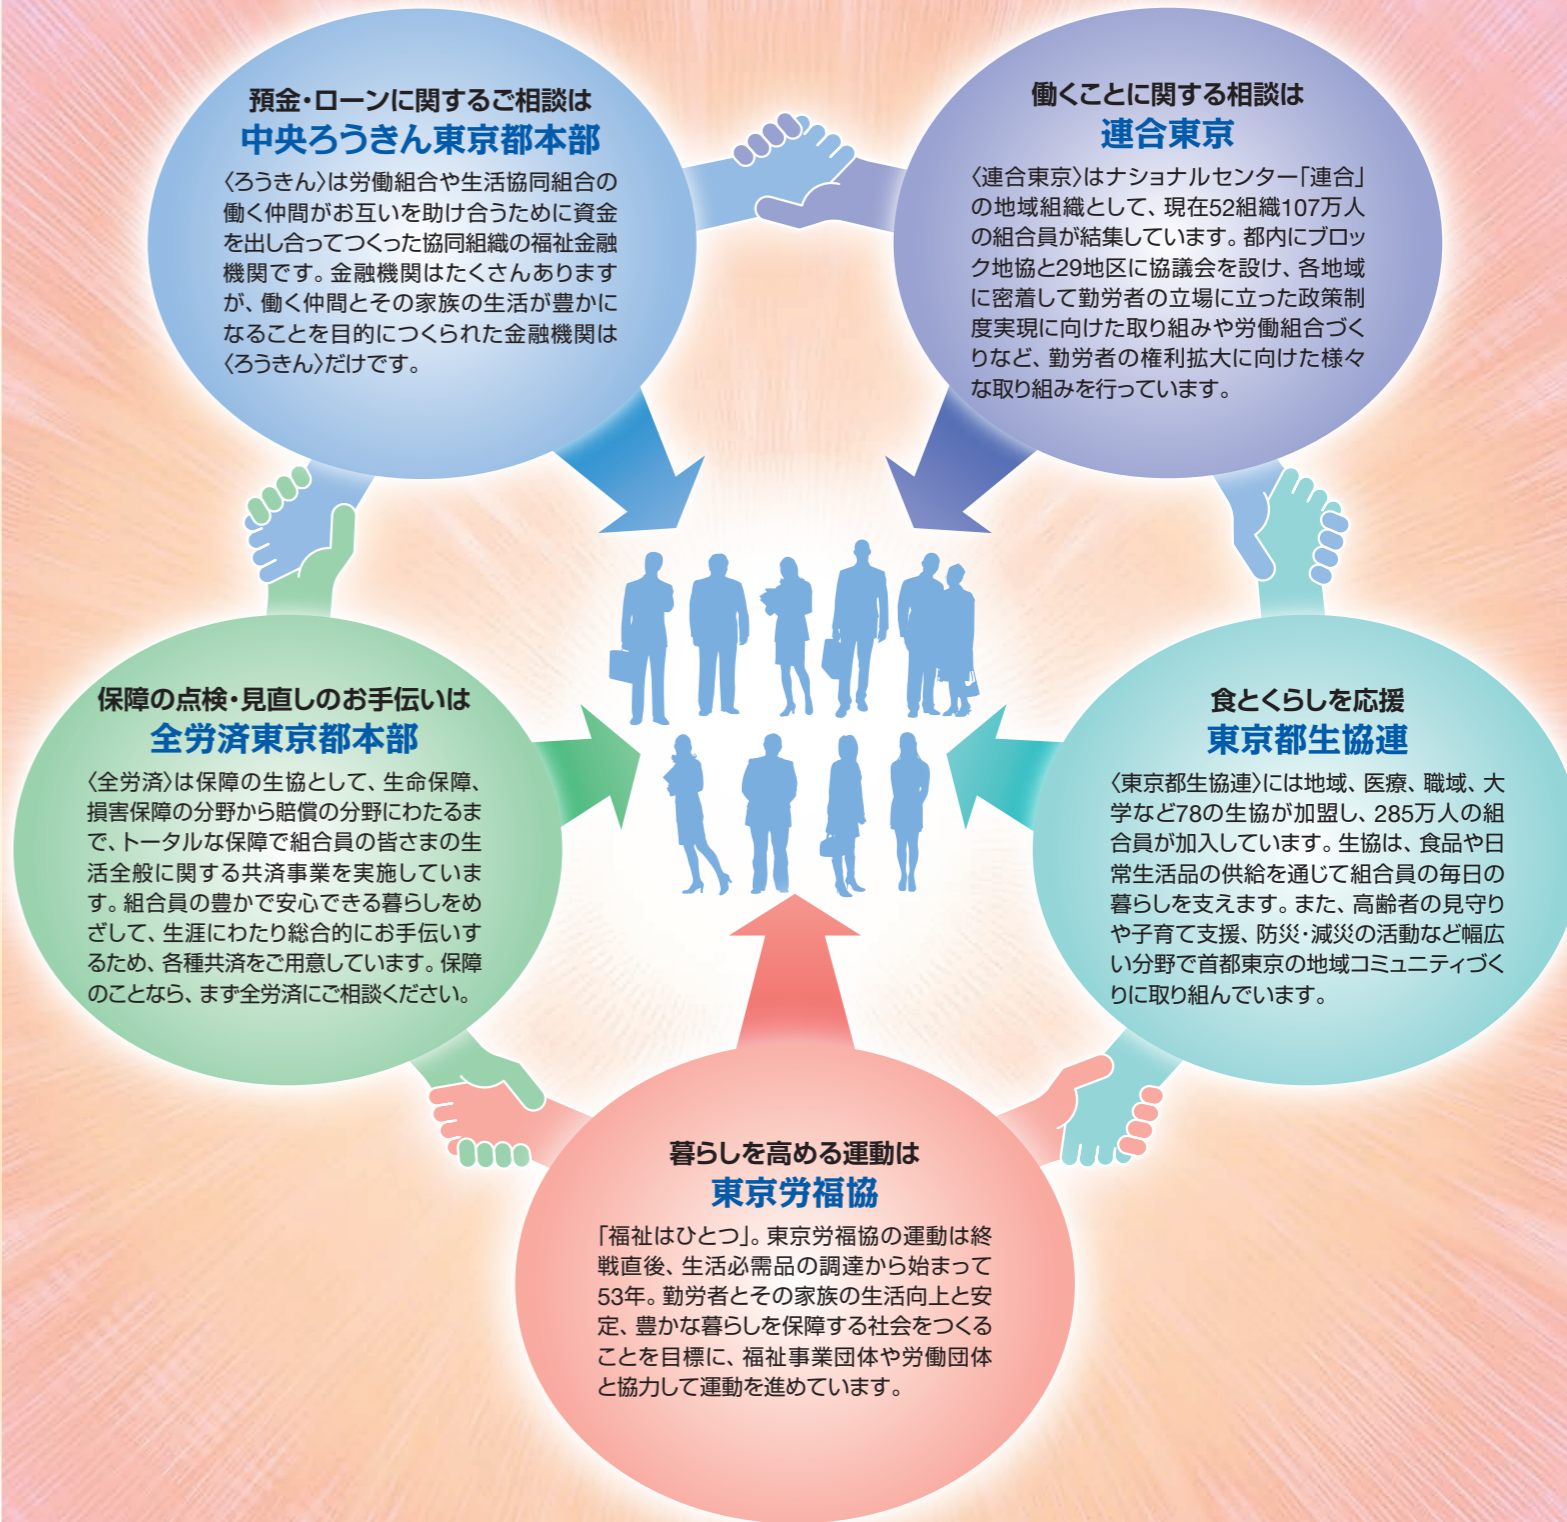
預金・ローンに関するご相談は
中央ろうきん東京都本部

〈ろうきん〉は労働組合や生活協同組合の働く仲間がお互いを助け合うために資金を出し合ってつくった協同組織の福祉金融機関です。金融機関はたくさんありますが、働く仲間とその家族の生活が豊かになることを目的につくられた金融機関は〈ろうきん〉だけです。

働くことに関する相談は
連合東京

〈連合東京〉はナショナルセンター「連合」の地域組織として、現在52組織107万人の組合員が結集しています。都内にブロック地協と29地区に協議会を設け、各地域に密着して勤労者の立場に立った政策制度実現に向けた取り組みや労働組合づくりなど、勤労者の権利拡大に向けた様々な取り組みを行っています。

保障の点検・見直しのお手伝いは
全労済東京都本部

〈全労済〉は保障の生協として、生命保障、損害保障の分野から賠償の分野にわたるまで、トータルな保障で組合員の皆さまの生活全般に関する共済事業を実施しています。組合員の豊かで安心できる暮らしをめざして、生涯にわたり総合的にお手伝いするため、各種共済をご用意しています。保障のことなら、まず全労済にご相談ください。

食とくらしを応援
東京都生協連

〈東京都生協連〉には地域、医療、職域、大学など78の生協が加盟し、285万人の組合員が加入しています。生協は、食品や日常生活品の供給を通じて組合員の毎日の暮らしを支えます。また、高齢者の見守りや子育て支援、防災・減災の活動など幅広い分野で首都東京の地域コミュニティづくりに取り組んでいます。

暮らしを高める運動は
東京労福協

「福祉はひとつ」。東京労福協の運動は終戦直後、生活必需品の調達から始まって53年。勤労者とその家族の生活向上と安定、豊かな暮らしを保障する社会をつくることを目標に、福祉事業団体や労働団体と協力して運動を進めています。